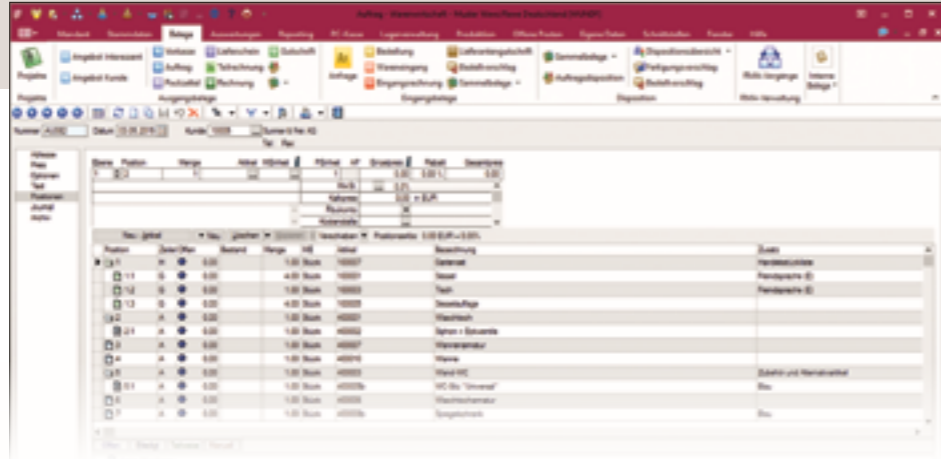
Auftrag - Warenwirtschaft - Muster Firma Demo Deutschland [AVANTI]

Standard Stammdaten Belege Auswertungen Reporting PC-Kasse Lagerverwaltung Produktion Offene Posten Externe Daten Schnittstellen Fenster Hilfe

Projekte

Angebot Interessent
Angebot Kunde

Vorkasse
Auftrag
Rechnung

Lieferschein
Teilrechnung
Rechnung

Gutschrift

Ausgangsbelege

Anfrage

Bestellung
Wareneingang
Eingangsrechnung

Lieferantengutschrift
Bestellvorschlag
Sammelbelege

Eingangsbelege

Sammelbelege
Auftragsdisposition

Dispositionsübersicht
Fertigungsvorschlag
Bestellvorschlag

Disposition

RMA Vorgänge

RMA Verwaltung

Interne Belege

Nummer AU202 Datum 15.05.2019 Kunde 10008 Summer & Partner KG

Tel. Fax

Adresse
Preis
Optionen
Text
Positionen
Journal
Archiv

Ebene Position Menge Artikel ME Einheit PE Einzelpreis Rabatt Gesamtpreis

Rohertrag
Kalkulation
Rückstand

Positionswert: 0,00 EUR = 0,00%

| Position | Zeile | Pfeil | Bestand | Menge | ME | Artikel | Bezeichnung | Zusatz |
|---|---|---|---|---|---|---|---|---|
| 1 | H | | 0,00 | 1,00 | Stück | 100007 | Gartenset | Handelsartikel |
| 1.1 | S | | 0,00 | 4,00 | Stück | 100001 | Sessel | Fremdsprache (E) |
| 1.2 | S | | 0,00 | 1,00 | Stück | 100003 | Tisch | Fremdsprache (E) |
| 1.3 | S | | 0,00 | 4,00 | Stück | 100005 | Sesselauflage | |
| 2 | A | | 0,00 | 1,00 | Stück | 400001 | Waschtisch | |
| 2.1 | A | | 0,00 | 1,00 | Stück | 400002 | Siphon + Eckventile | |
| 3 | A | | 0,00 | 1,00 | Stück | 400007 | Wannenarmatur | |
| 4 | A | | 0,00 | 1,00 | Stück | 400010 | Wanne | |
| 5 | A | | 0,00 | 1,00 | Stück | 400003 | Wand-WC | Zubehör und Alternativartikel |
| 5.1 | A | | 0,00 | 1,00 | Stück | 400003b | WC-Sitz "Universal" | Blau |
| 6 | A | | 0,00 | 1,00 | Stück | 400006 | Waschtischarmatur | |
| 7 | A | | 0,00 | 1,00 | Stück | 400008 | Spiegelschrank | Blau |